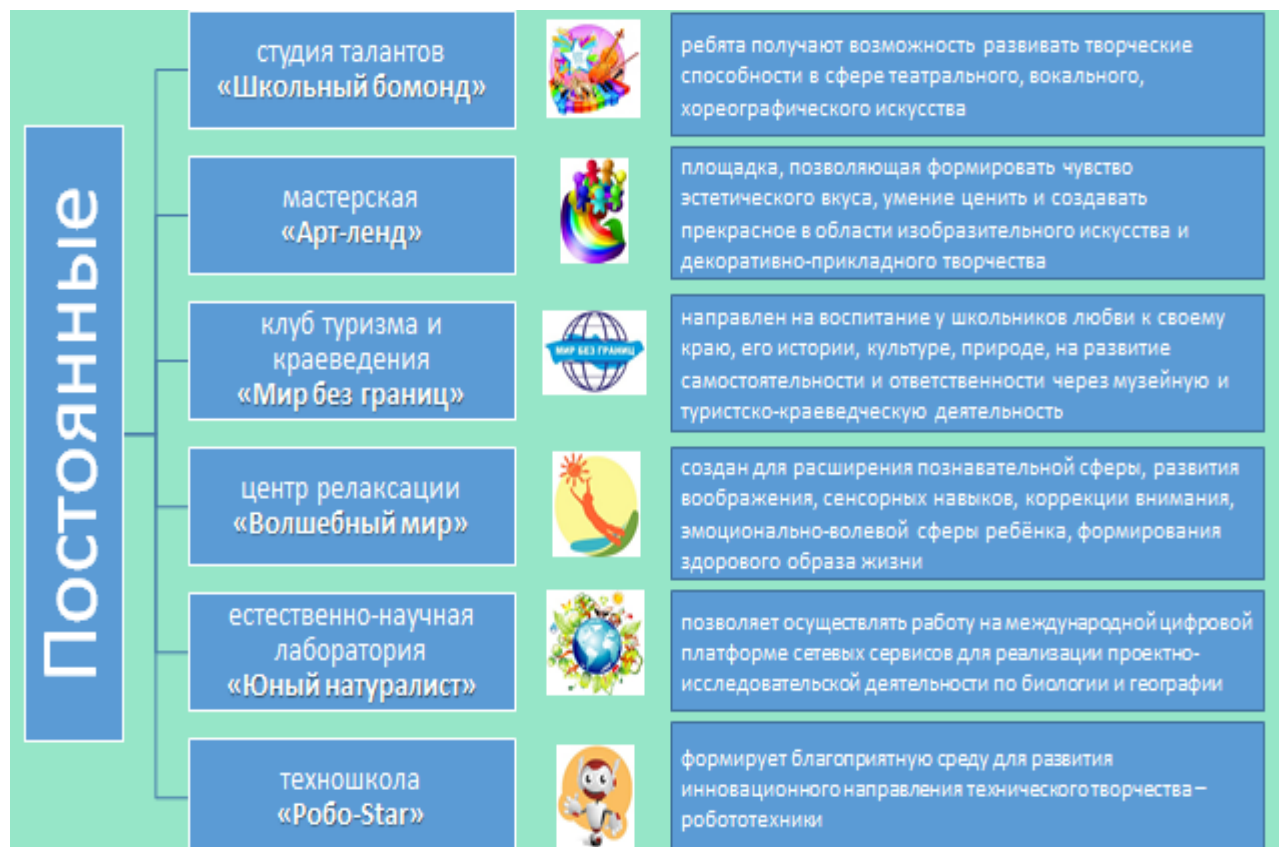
Постоянные

студия талантов «Школьный бомонд»

ребята получают возможность развивать творческие способности в сфере театрального, вокального, хореографического искусства

мастерская «Арт-ленд»

площадка, позволяющая формировать чувство эстетического вкуса, умение ценить и создавать прекрасное в области изобразительного искусства и декоративно-прикладного творчества

клуб туризма и краеведения «Мир без границ»

МИР БЕЗ ГРАНИЦ

направлен на воспитание у школьников любви к своему краю, его истории, культуре, природе, на развитие самостоятельности и ответственности через музейную и туристско-краеведческую деятельность

центр релаксации «Волшебный мир»

создан для расширения познавательной сферы, развития воображения, сенсорных навыков, коррекции внимания, эмоционально-волевой сферы ребёнка, формирования здорового образа жизни

естественно-научная лаборатория «Юный натуралист»

позволяет осуществлять работу на международной цифровой платформе сетевых сервисов для реализации проектно-исследовательской деятельности по биологии и географии

техношкола «Робо-Star»

формирует благоприятную среду для развития инновационного направления технического творчества – робототехники